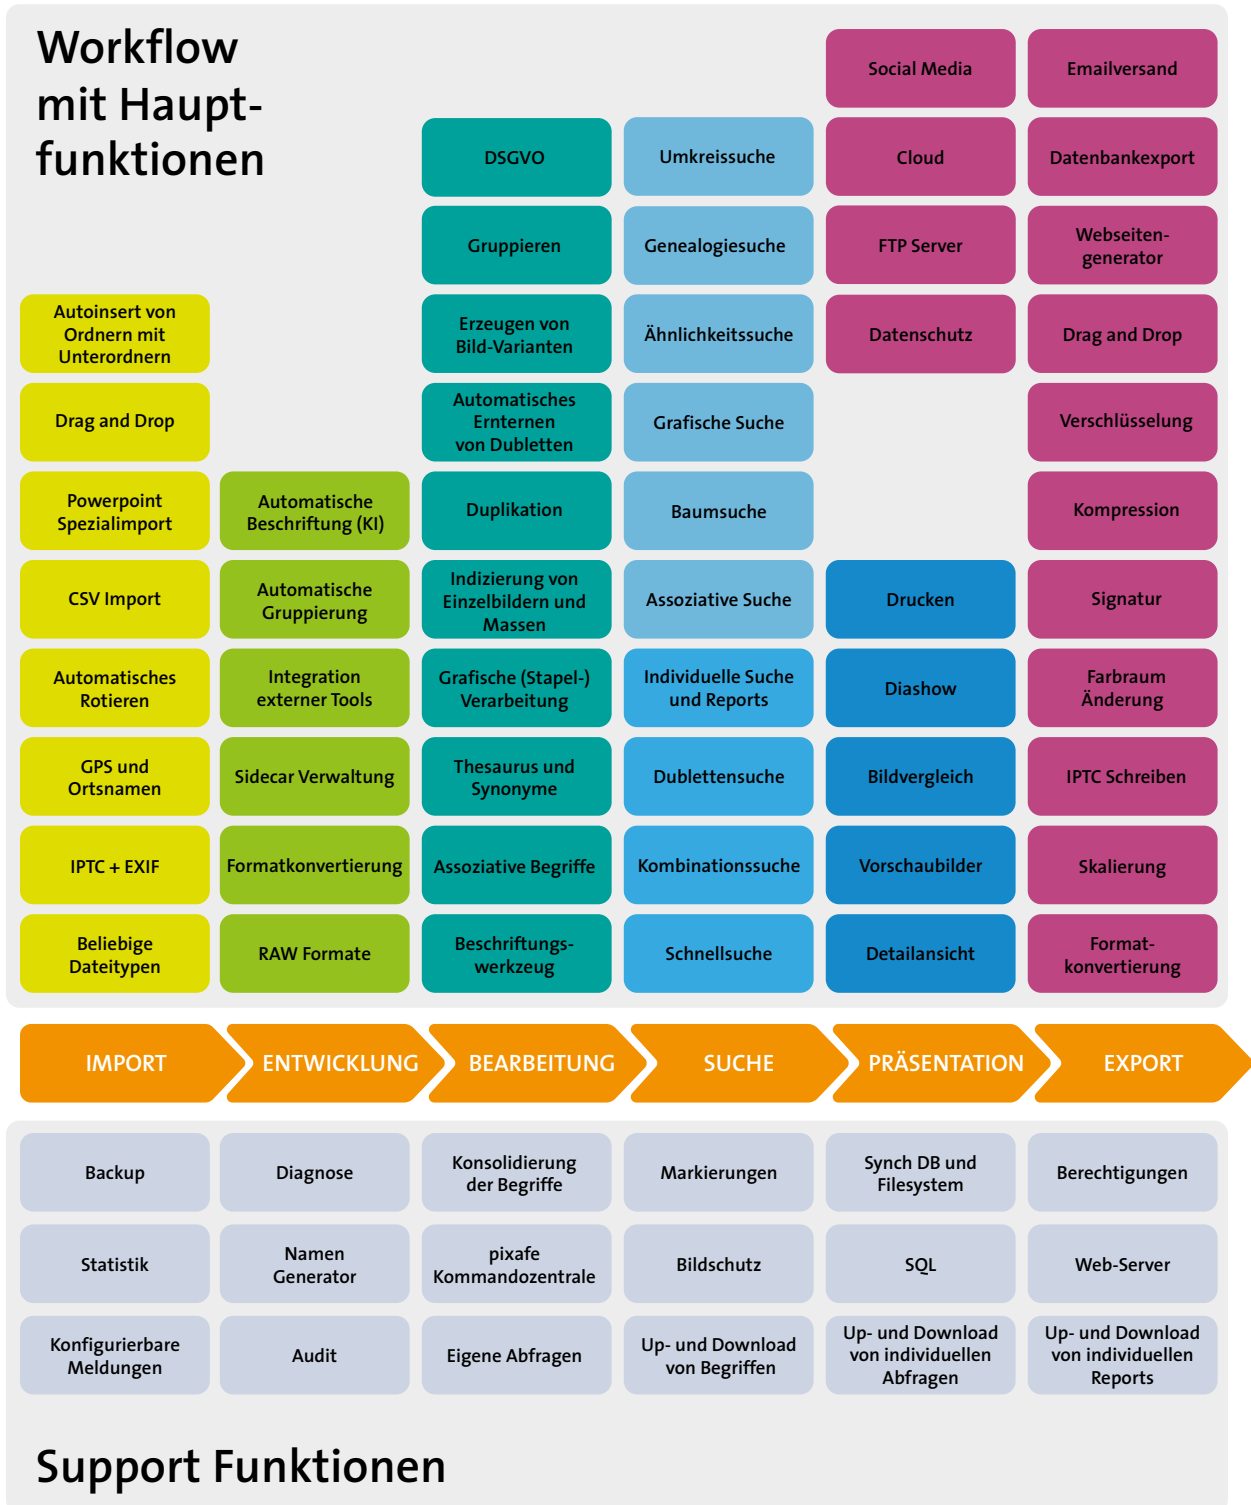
Workflow mit Hauptfunktionen

| IMPORT | ENTWICKLUNG | BEARBEITUNG | SUCHE | PRÄSENTATION | EXPORT |
|---|---|---|---|---|---|
| | | | | Social Media | Emailversand |
| | | DSGVO | Umkreissuche | Cloud | Datenbankexport |
| | | Gruppieren | Genealogiesuche | FTP Server | Webseitengenerator |
| Autoinsert von Ordnern mit Unterordnern | | Erzeugen von Bild-Varianten | Ähnlichkeitssuche | Datenschutz | Drag and Drop |
| Drag and Drop | | Automatisches Ernternen von Dubletten | Grafische Suche | | Verschlüsselung |
| Powerpoint Spezialimport | Automatische Beschriftung (KI) | Duplikation | Baumsuche | | Kompression |
| CSV Import | Automatische Gruppierung | Indizierung von Einzelbildern und Massen | Assoziative Suche | Drucken | Signatur |
| Automatisches Rotieren | Integration externer Tools | Grafische (Stapel-) Verarbeitung | Individuelle Suche und Reports | Diashow | Farbraum Änderung |
| GPS und Ortsnamen | Sidecar Verwaltung | Thesaurus und Synonyme | Dublettensuche | Bildvergleich | IPTC Schreiben |
| IPTC + EXIF | Formatkonvertierung | Assoziative Begriffe | Kombinationssuche | Vorschaubilder | Skalierung |
| Beliebige Dateitypen | RAW Formate | Beschriftungswerkzeug | Schnellsuche | Detailansicht | Formatkonvertierung |

IMPORT ENTWICKLUNG BEARBEITUNG SUCHE PRÄSENTATION EXPORT

| | | | | | |
|---|---|---|---|---|---|
| Backup | Diagnose | Konsolidierung der Begriffe | Markierungen | Synch DB und Filesystem | Berechtigungen |
| Statistik | Namen Generator | pixafe Kommandozentrale | Bildschutz | SQL | Web-Server |
| Konfigurierbare Meldungen | Audit | Eigene Abfragen | Up- und Download von Begriffen | Up- und Download von individuellen Abfragen | Up- und Download von individuellen Reports |

Support Funktionen